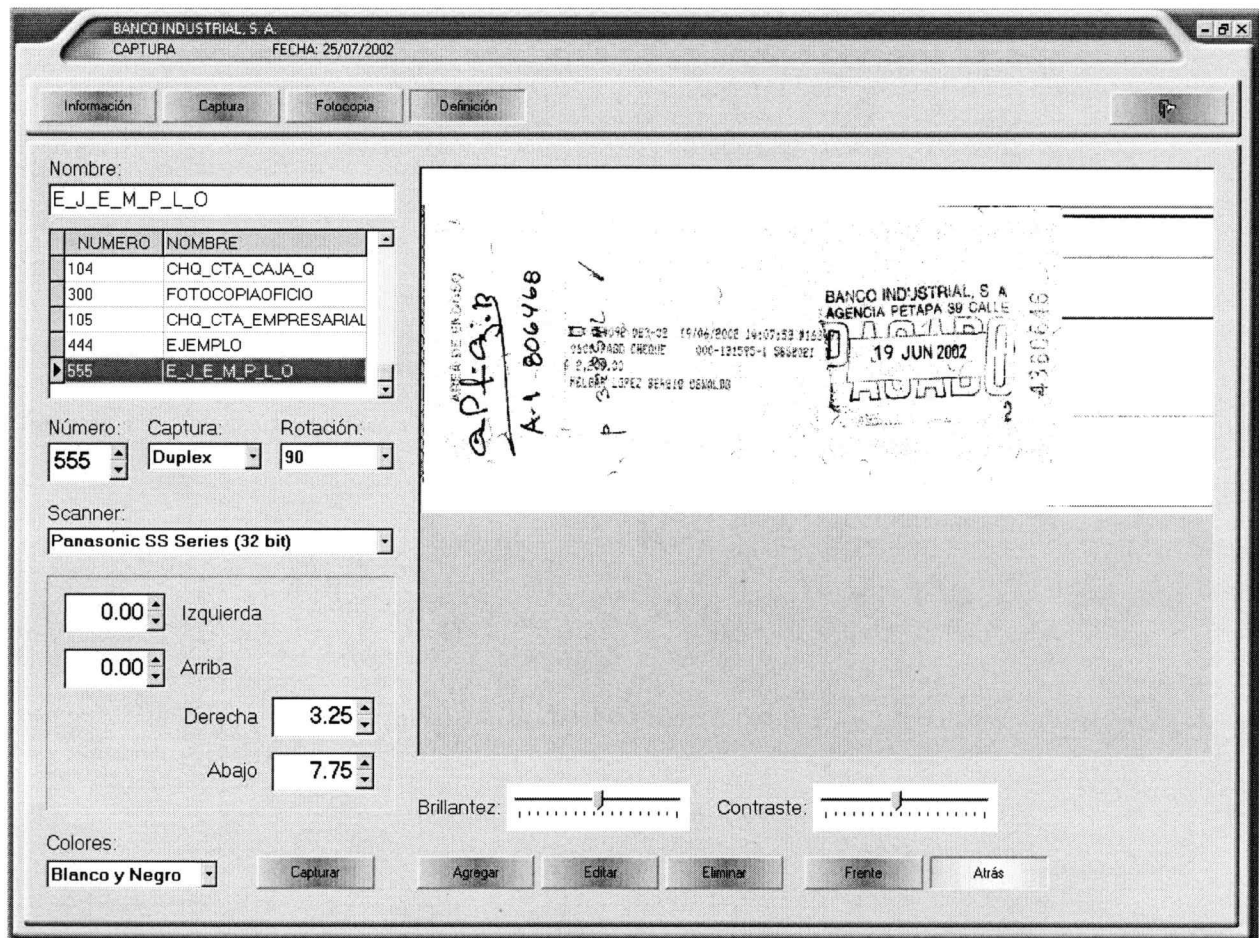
BANCO INDUSTRIAL, S. A.
CAPTURA FECHA: 25/07/2002

Información Captura Fotocopia Definición

Nombre:
E_J_E_M_P_L_O

| NUMERO | NOMBRE |
|---|---|
| 104 | CHQ_CTA_CAJA_Q |
| 300 | FOTOCOPIAOFICIO |
| 105 | CHQ_CTA_EMPRESARIAL |
| 444 | EJEMPLO |
| 555 | E_J_E_M_P_L_O |

Número: 555
Captura: Duplex
Rotación: 90

Scanner:
Panasonic SS Series (32 bit)

0.00 Izquierda
0.00 Arriba
Derecha 3.25
Abajo 7.75

A-1 806468
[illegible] 19/06/2002 14:07:53 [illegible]
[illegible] PAGO CHEQUE 000-131595-1 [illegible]
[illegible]
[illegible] LOPEZ SERGIO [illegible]
BANCO INDUSTRIAL, S. A.
AGENCIA PETAPA 39 CALLE
19 JUN 2002
PAGADO
2

Brillantez: Contraste:

Colores:
Blanco y Negro
Capturar
Agregar Editar Eliminar Frente Atrás